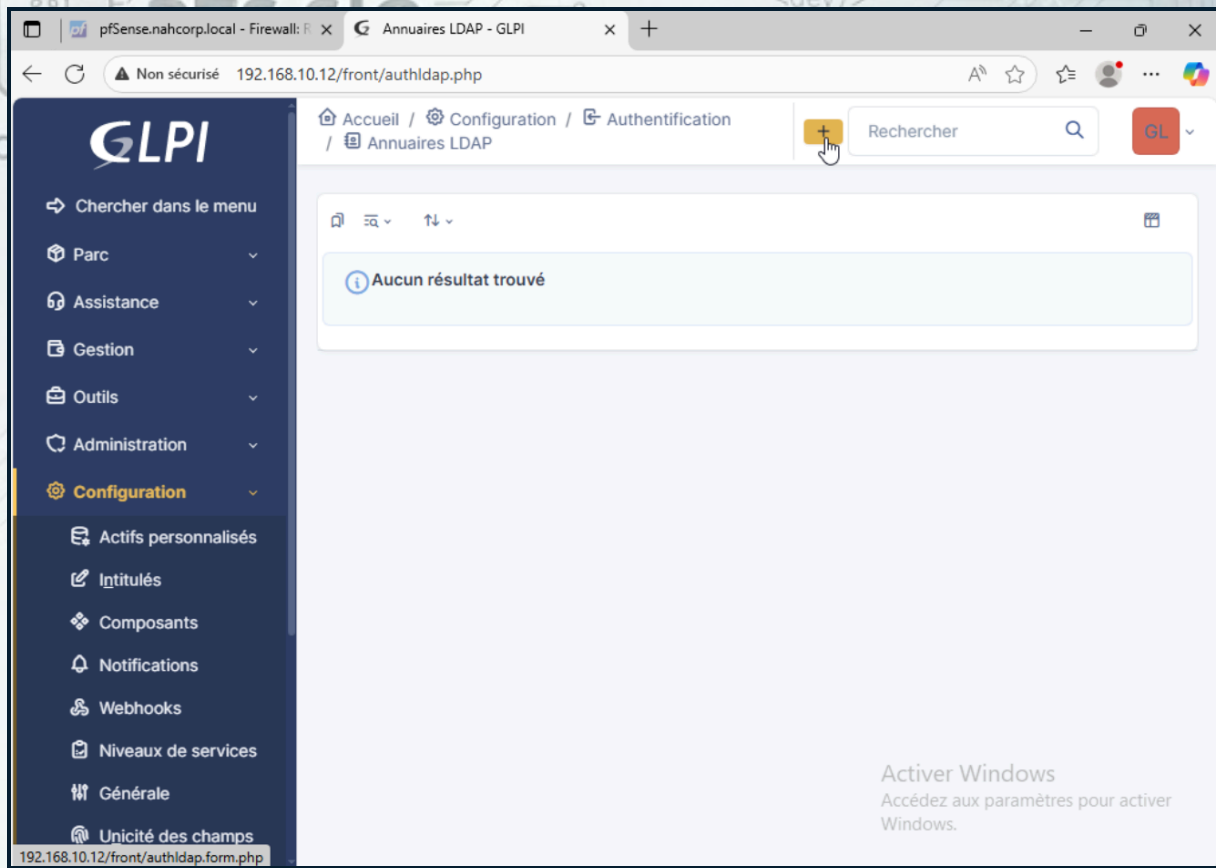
pfSense.nahcorp.local - Firewall: R
Annuaires LDAP - GLPI
Non sécurisé 192.168.10.12/front/authldap.php

GLPI
Chercher dans le menu
Parc
Assistance
Gestion
Outils
Administration
Configuration
Actifs personnalisés
Intitulés
Composants
Notifications
Webhooks
Niveaux de services
Générale
Unicité des champs

Accueil / Configuration / Authentification / Annuaires LDAP
+
Rechercher
GL

Aucun résultat trouvé

Activer Windows
Accédez aux paramètres pour activer Windows.

192.168.10.12/front/authldap.form.php